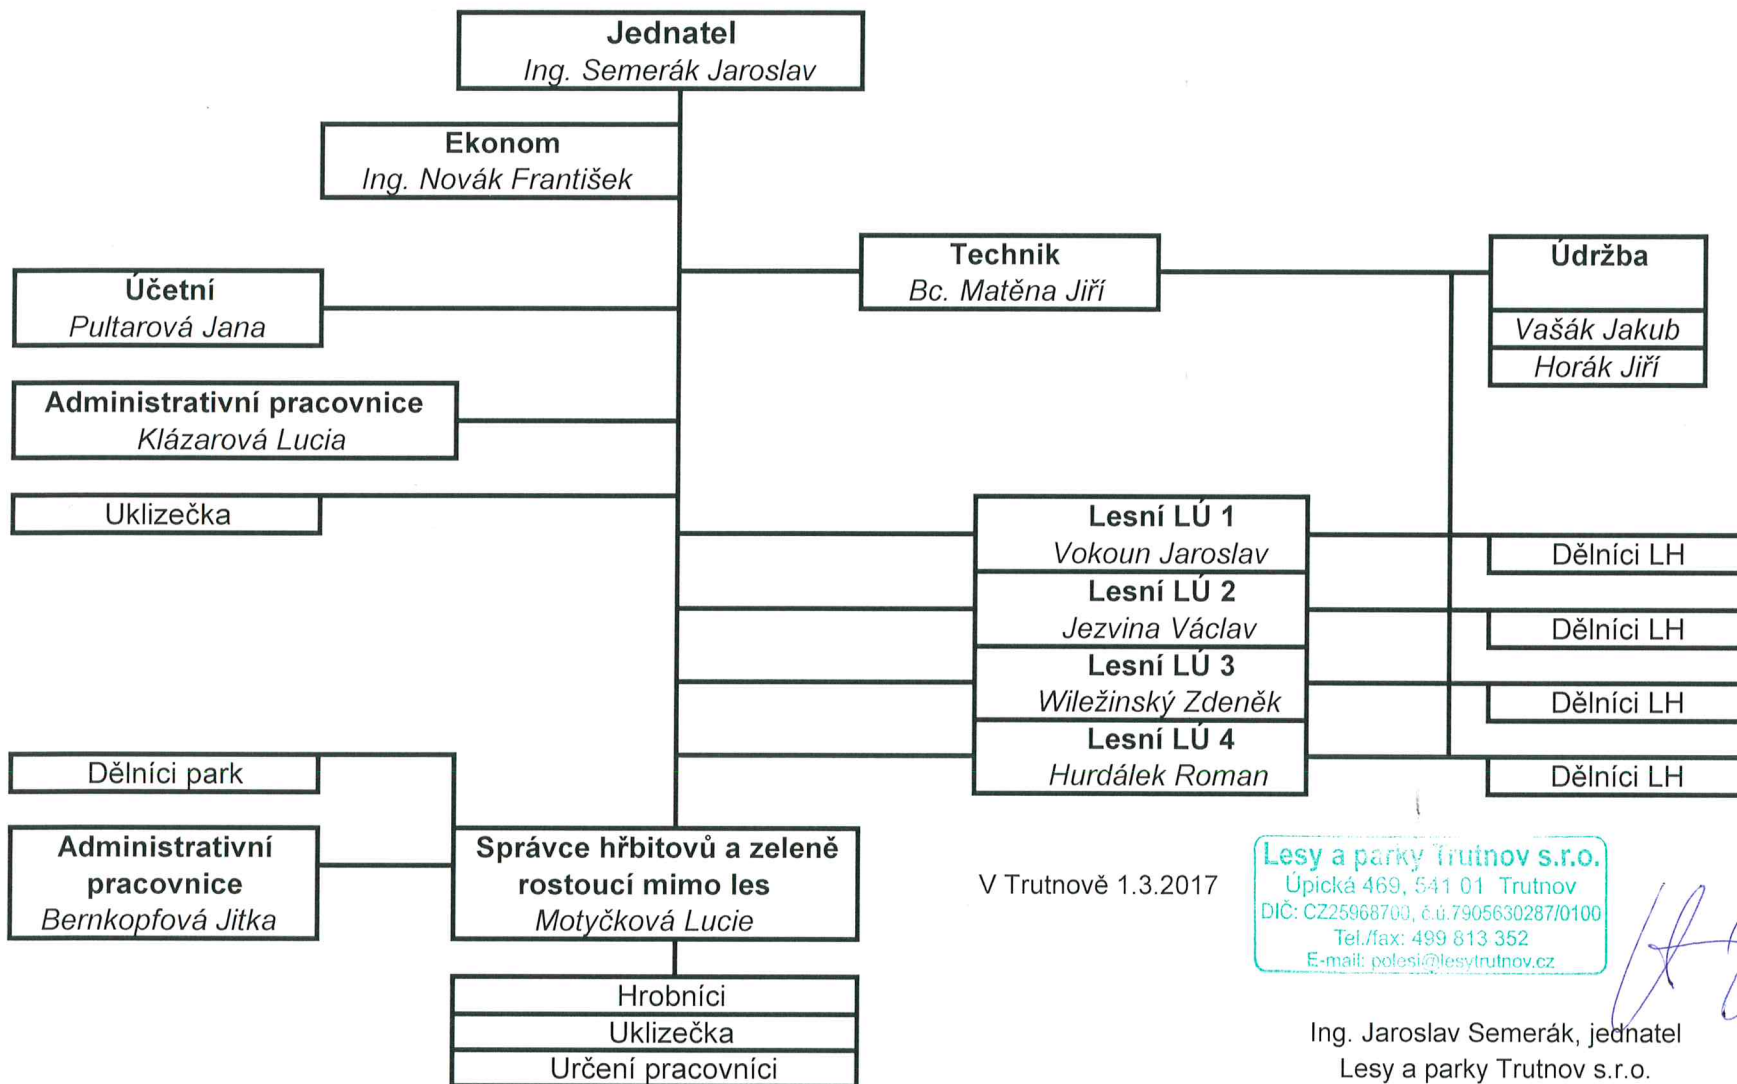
Jednatel
Ing. Semerák Jaroslav

Ekonom
Ing. Novák František

Technik
Bc. Matěna Jiří

Údržba
Vašák Jakub
Horák Jiří

Účetní
Pultarová Jana

Administrativní pracovnice
Klázarová Lucia

Uklizečka

Lesní LÚ 1
Vokoun Jaroslav

Dělníci LH

Lesní LÚ 2
Jezvina Václav

Dělníci LH

Lesní LÚ 3
Wiležinský Zdeněk

Dělníci LH

Lesní LÚ 4
Hurdálek Roman

Dělníci LH

Dělníci park

Administrativní pracovnice
Bernkopfová Jitka

Správce hřbitovů a zeleně rostoucí mimo les
Motyčková Lucie

Hrobníci
Uklizečka
Určení pracovníci

V Trutnově 1.3.2017

Lesy a parky Trutnov s.r.o.
Úpická 469, 541 01 Trutnov
DIČ: CZ25968700, č.ú.7905630287/0100
Tel./fax: 499 813 352
E-mail: polesi@lesytrutnov.cz

Ing. Jaroslav Semerák, jednatel
Lesy a parky Trutnov s.r.o.